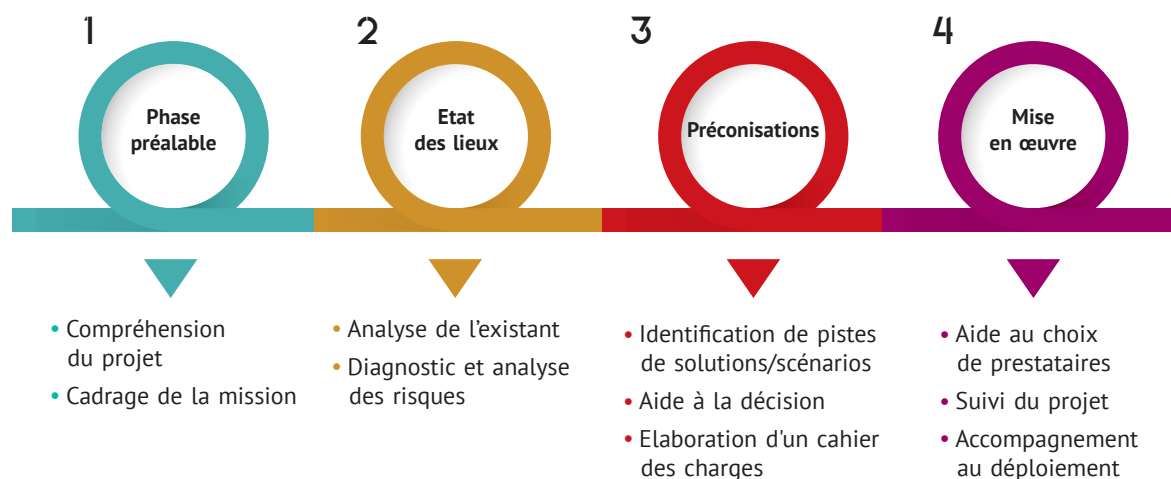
1

Phase préalable

• Compréhension du projet
• Cadrage de la mission

2

Etat des lieux

• Analyse de l'existant
• Diagnostic et analyse des risques

3

Préconisations

• Identification de pistes de solutions/scénarios
• Aide à la décision
• Elaboration d'un cahier des charges

4

Mise en œuvre

• Aide au choix de prestataires
• Suivi du projet
• Accompagnement au déploiement